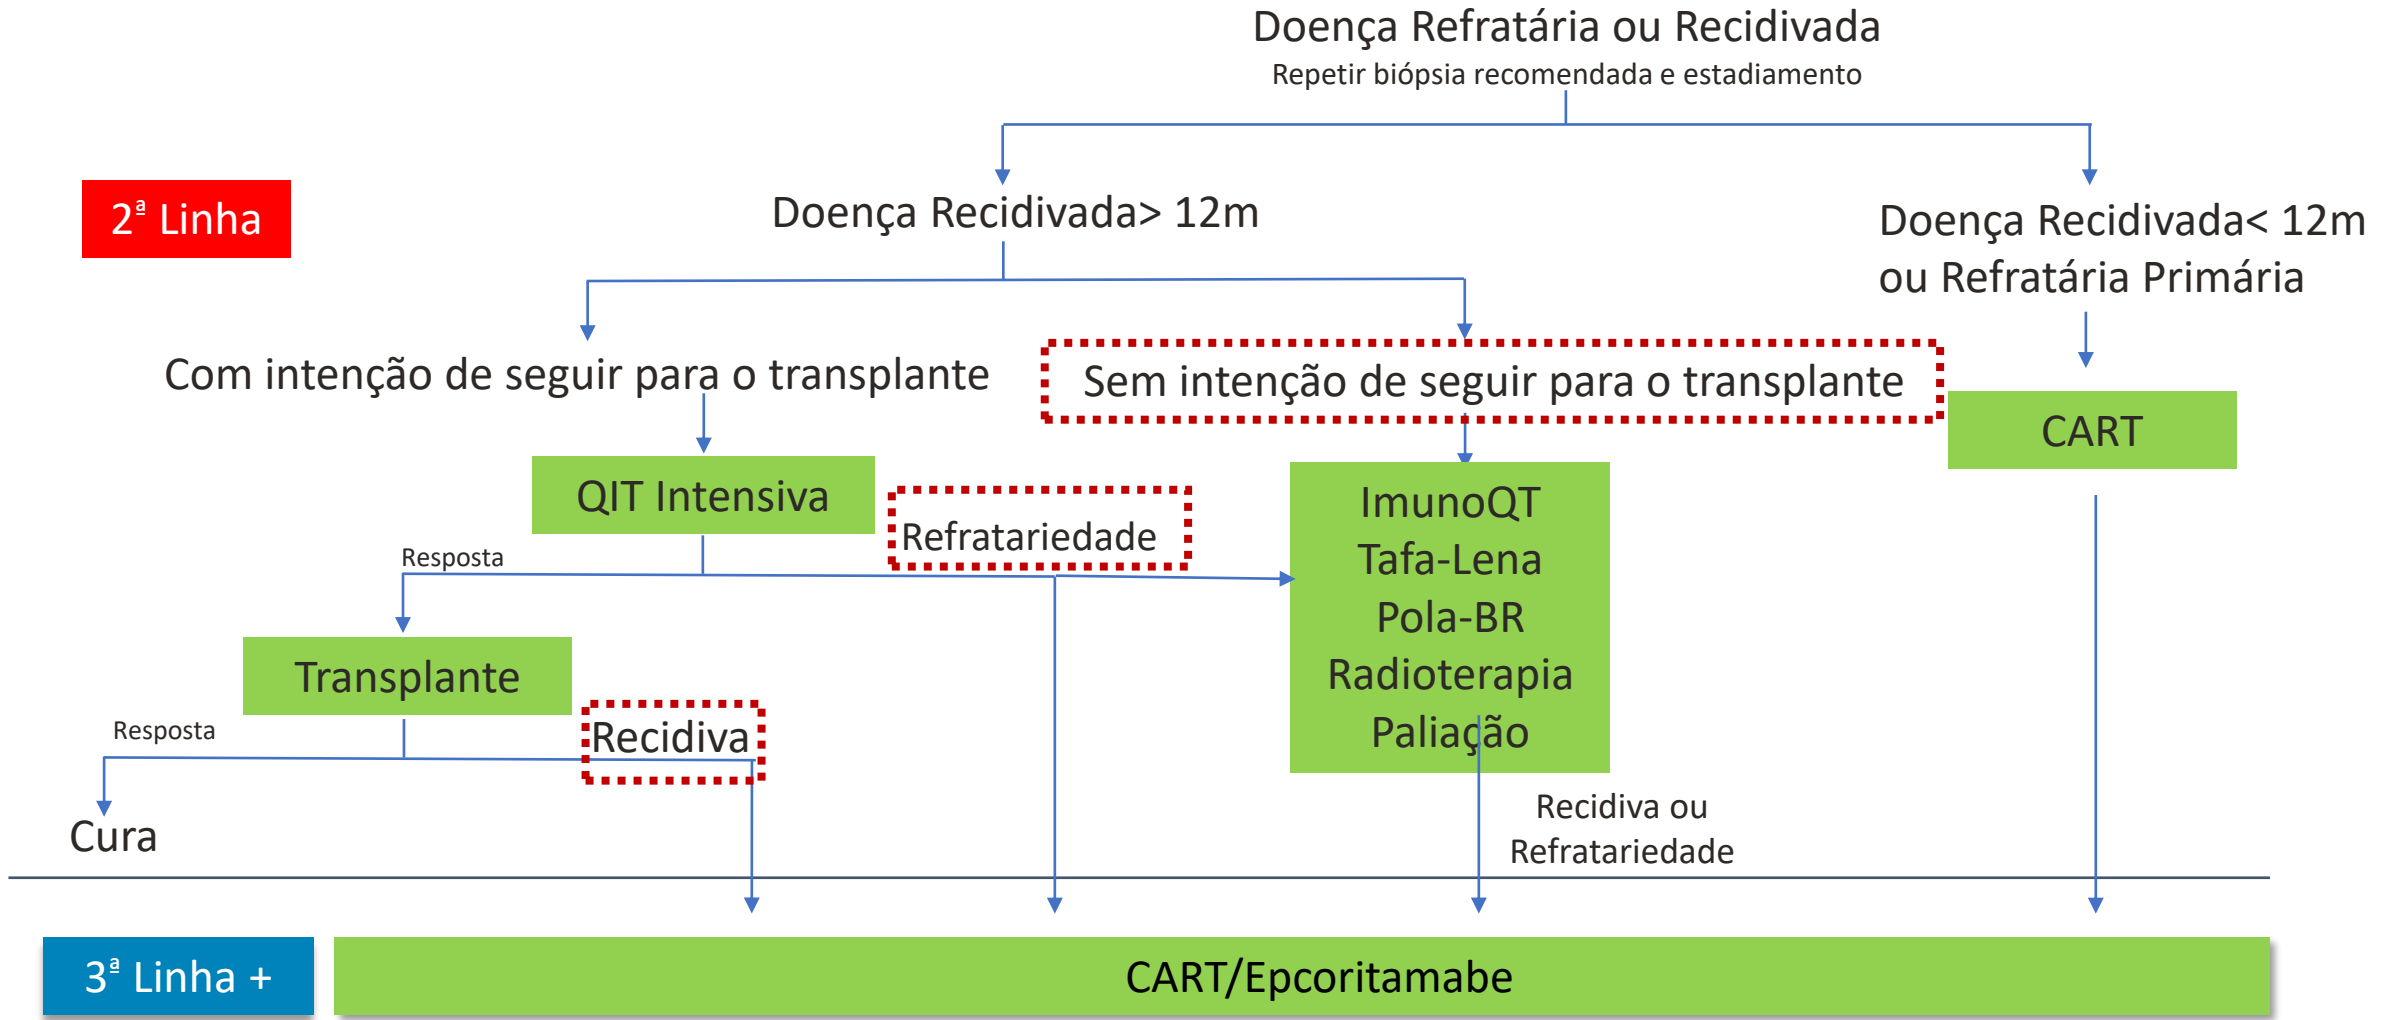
Doença Refratária ou Recidivada
Repetir biópsia recomendada e estadiamento

2ª Linha

Doença Recidivada> 12m

Doença Recidivada< 12m ou Refratária Primária

Com intenção de seguir para o transplante

Sem intenção de seguir para o transplante

CART

QIT Intensiva

Refratariedade

ImunoQT
Tafa-Lena
Pola-BR
Radioterapia
Paliação

Resposta

Transplante

Recidiva

Resposta

Cura

Recidiva ou Refratariedade

3ª Linha +

CART/Epcoritamabe